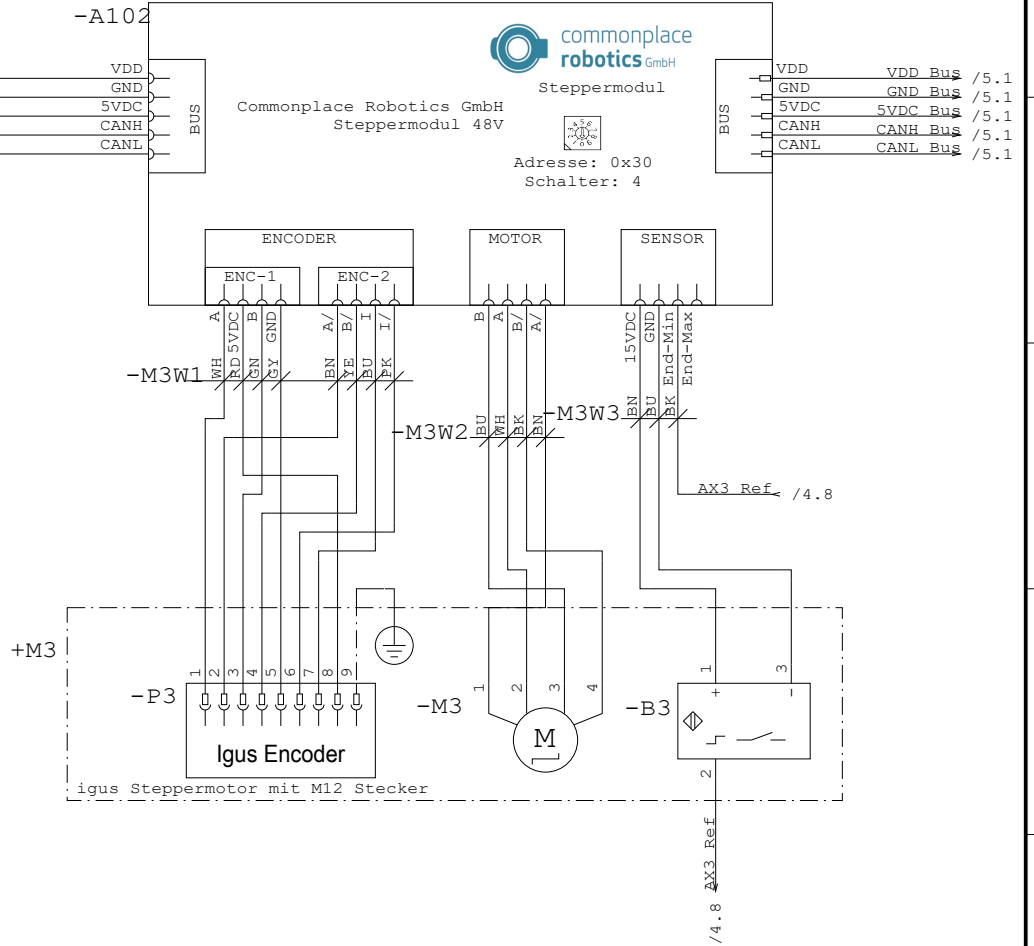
-A102

VDD
GND
5VDC
CANH
CANL

BUS

commonplace robotics GmbH

Steppermodul

Commonplace Robotics GmbH
Steppermodul 48V

Adresse: 0x30
Schalter: 4

BUS

VDD
GND
5VDC
CANH
CANL

VDD Bus /5.1
GND Bus /5.1
5VDC Bus /5.1
CANH Bus /5.1
CANL Bus /5.1

ENCODER
ENC-1
ENC-2
MOTOR
SENSOR

A 5VDC B GND
A/ B/ I I/
B A B/ A/
15VDC GND End-Min End-Max

-M3W1
WH RD GN GY
BN YE BU PK

-M3W2
BU WH BK BN

-M3W3
BN BU BK

AX3 Ref /4.8

+M3

1 2 3 4 5 6 7 8 9

-P3

Igus Encoder

igus Steppermotor mit M12 Stecker

1 2 3 4
-M3
M

-B3
1
3
+
-
2

AX3 Ref
/4.8